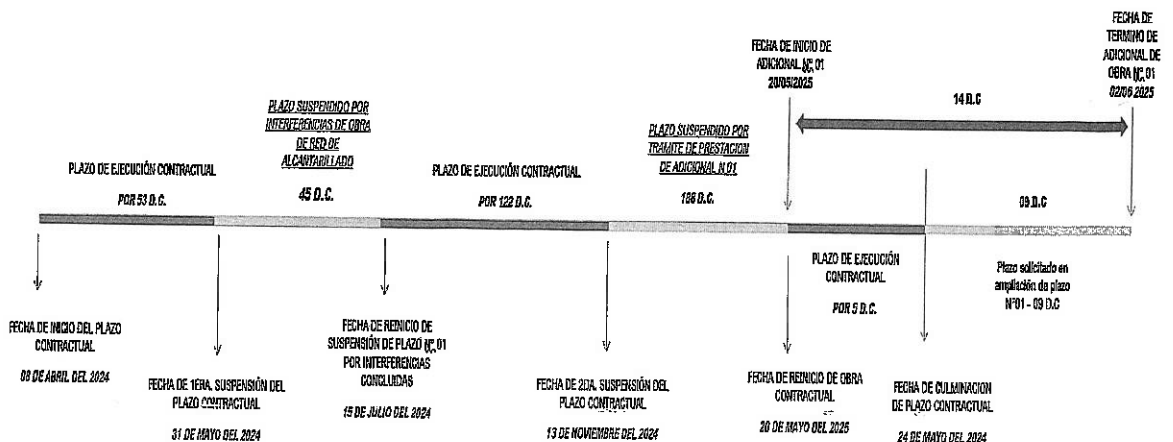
FECHA DE INICIO DE ADICIONAL N° 01 20/05/2025

FECHA DE TERMINO DE ADICIONAL DE OBRA N° 01 02/06/2025

14 D.C

PLAZO SUSPENDIDO POR INTERFERENCIAS DE OBRA DE RED DE ALCANTARILLADO

PLAZO DE EJECUCIÓN CONTRACTUAL

POR 53 D.C.

45 D.C.

PLAZO DE EJECUCIÓN CONTRACTUAL

POR 122 D.C.

PLAZO SUSPENDIDO POR TRAMITE DE PRESTACION DE ADICIONAL N 01

188 D.C.

09 D.C

PLAZO DE EJECUCIÓN CONTRACTUAL

POR 5 D.C.

Plazo solicitado en ampliación de plazo N°01 - 09 D.C

FECHA DE INICIO DEL PLAZO CONTRACTUAL

08 DE ABRIL DEL 2024

FECHA DE 1ERA. SUSPENSIÓN DEL PLAZO CONTRACTUAL

31 DE MAYO DEL 2024

FECHA DE REINICIO DE SUSPENSIÓN DE PLAZO N° 01 POR INTERFERENCIAS CONCLUIDAS

15 DE JULIO DEL 2024

FECHA DE 2DA. SUSPENSIÓN DEL PLAZO CONTRACTUAL

13 DE NOVIEMBRE DEL 2024

FECHA DE REINICIO DE OBRA CONTRACTUAL

20 DE MAYO DEL 2025

FECHA DE CULMINACION DE PLAZO CONTRACTUAL

24 DE MAYO DEL 2024